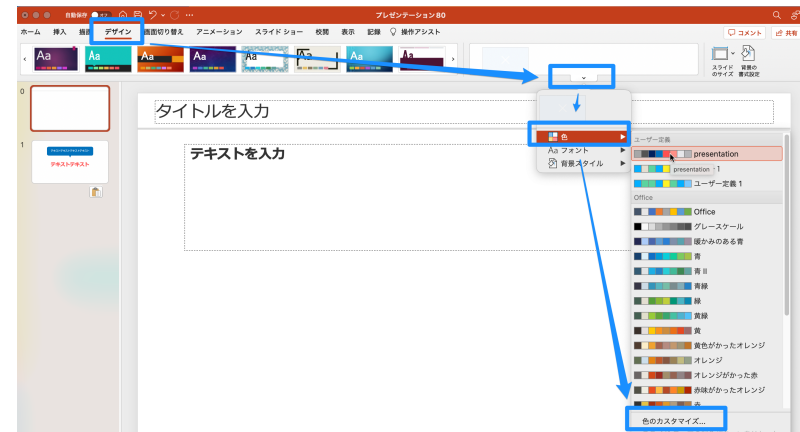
自動保存 オフ

プレゼンテーション80

ホーム 挿入 描画 デザイン 画面切り替え アニメーション スライド ショー 校閲 表示 記録 操作アシスト

コメント 共有

Aa Aa Aa Aa Aa Aa Aa

スライドのサイズ 背景の書式設定

タイトルを入力

テキストを入力

テキストテキスト

色

Aa フォント

背景スタイル

ユーザー定義

presentation

presentation 1

ユーザー定義 1

Office

Office

グレースケール

暖かみのある青

青

青 II

青緑

緑

黄緑

黄

黄色がかったオレンジ

オレンジ

オレンジがかった赤

赤味がかったオレンジ

色のカスタマイズ...